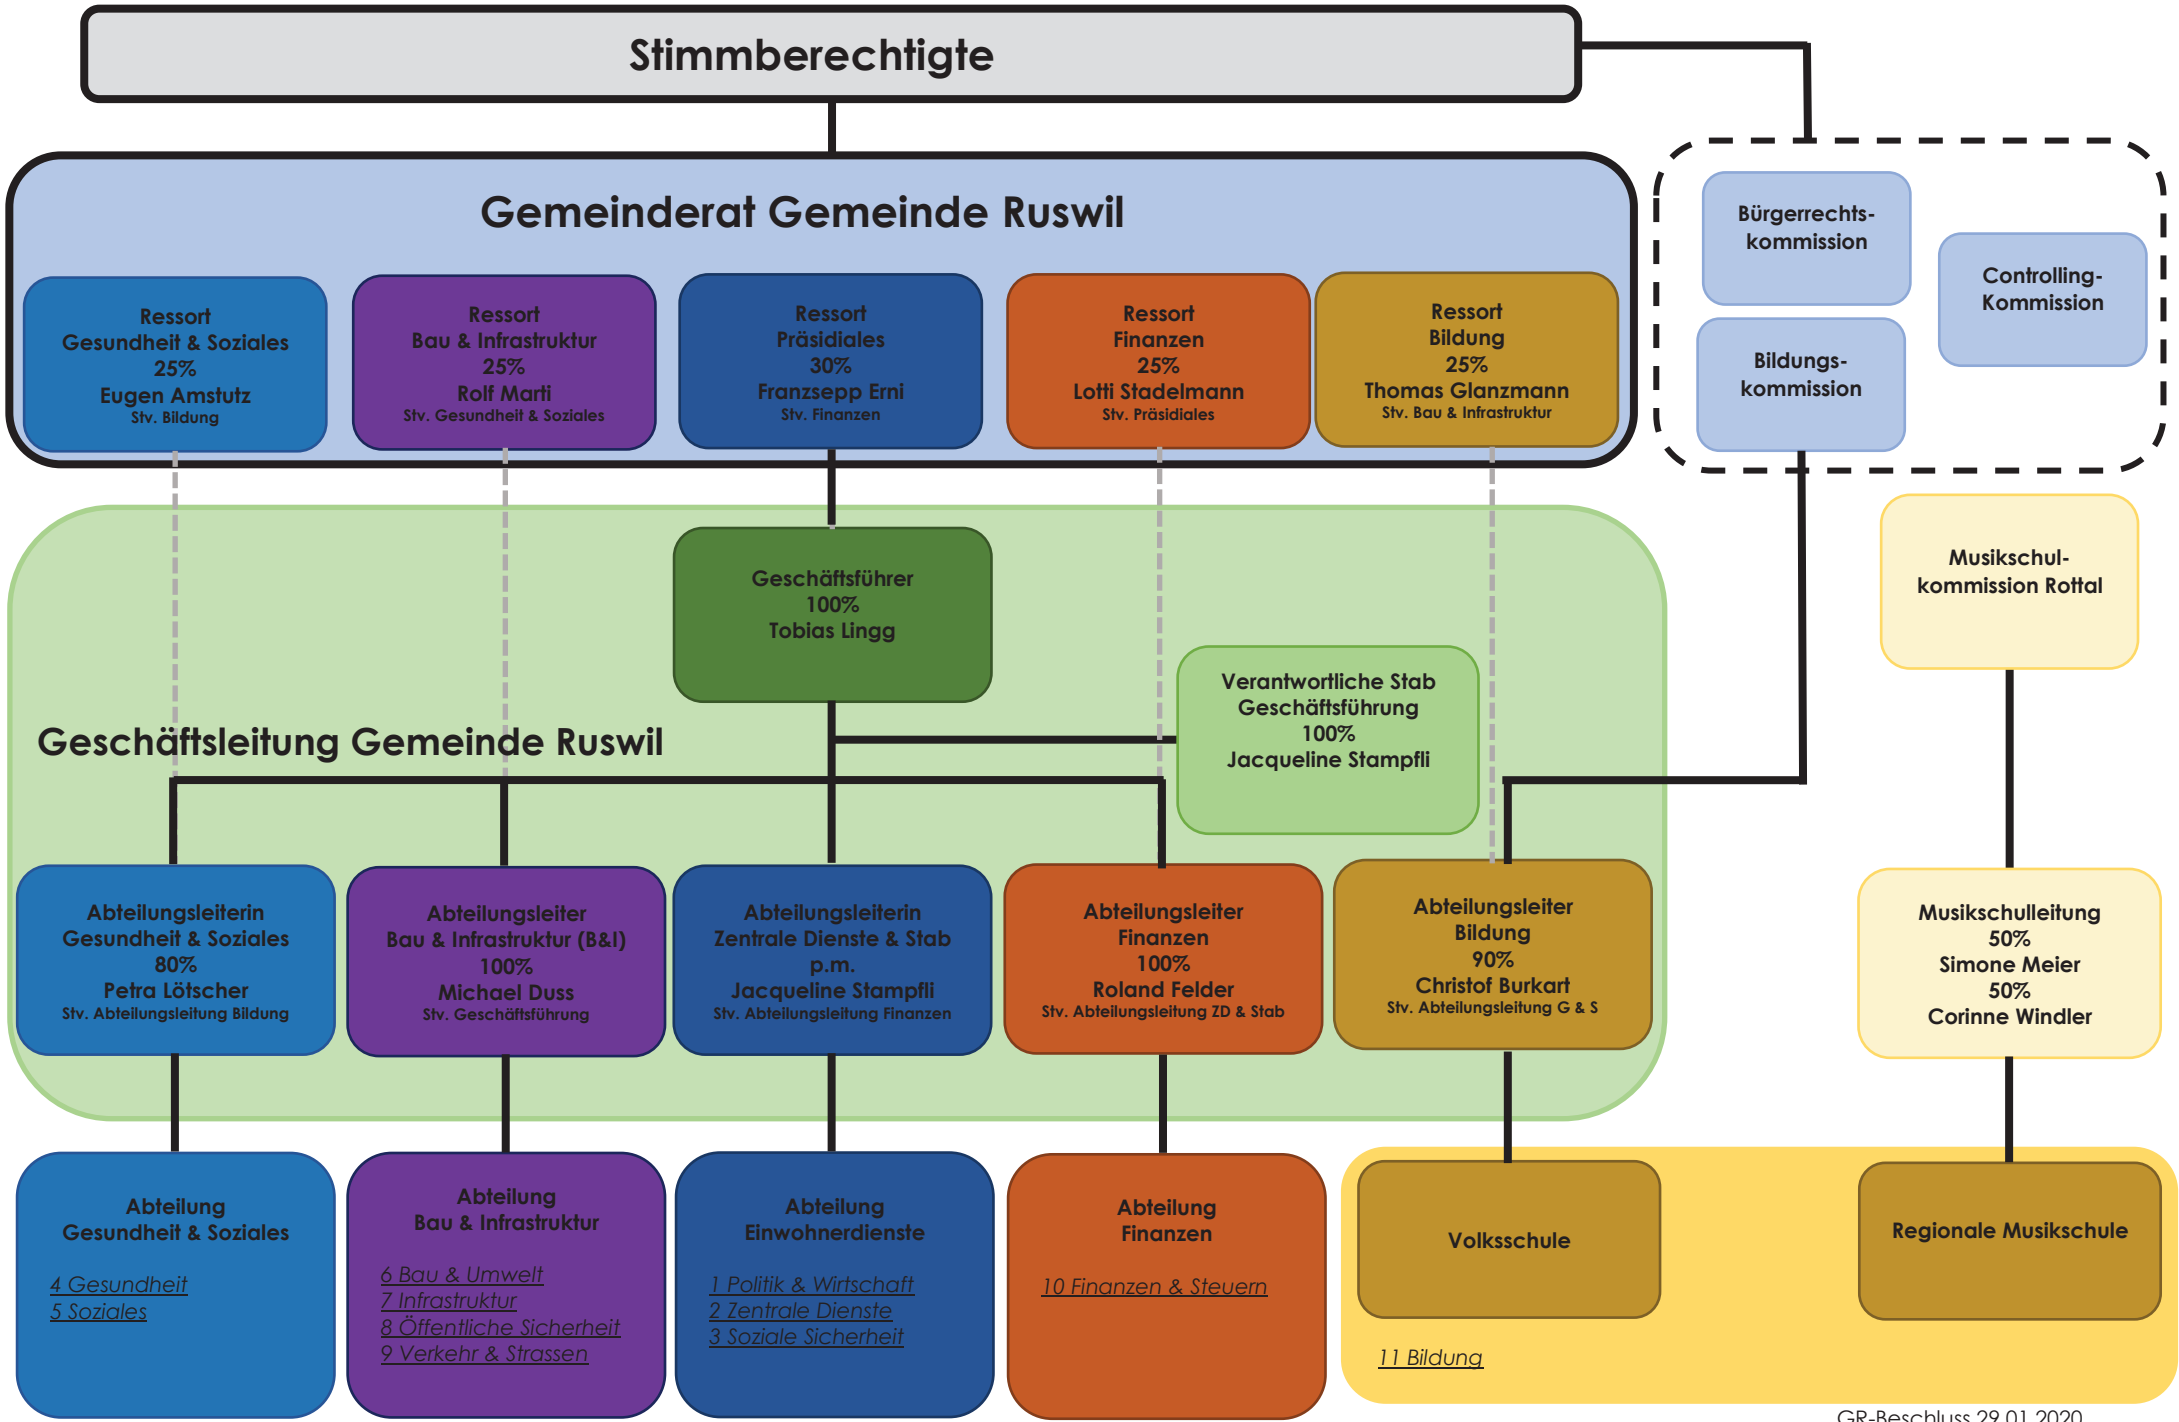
Stimmberechtigte

Gemeinderat Gemeinde Ruswil

Ressort
Gesundheit & Soziales
25%
Eugen Amstutz
Stv. Bildung

Ressort
Bau & Infrastruktur
25%
Rolf Marti
Stv. Gesundheit & Soziales

Ressort
Präsidiales
30%
Franzsepp Erni
Stv. Finanzen

Ressort
Finanzen
25%
Lotti Stadelmann
Stv. Präsidiales

Ressort
Bildung
25%
Thomas Glanzmann
Stv. Bau & Infrastruktur

Bürgerrechtskommission

Controlling-Kommission

Bildungskommission

Musikschulkommission Rottal

Geschäftsführer
100%
Tobias Lingg

Verantwortliche Stab Geschäftsführung
100%
Jacqueline Stampfli

Geschäftsleitung Gemeinde Ruswil

Abteilungsleiterin
Gesundheit & Soziales
80%
Petra Lötscher
Stv. Abteilungsleitung Bildung

Abteilungsleiter
Bau & Infrastruktur (B&I)
100%
Michael Duss
Stv. Geschäftsführung

Abteilungsleiterin
Zentrale Dienste & Stab
p.m.
Jacqueline Stampfli
Stv. Abteilungsleitung Finanzen

Abteilungsleiter
Finanzen
100%
Roland Felder
Stv. Abteilungsleitung ZD & Stab

Abteilungsleiter
Bildung
90%
Christof Burkart
Stv. Abteilungsleitung G & S

Musikschulleitung
50%
Simone Meier
50%
Corinne Windler

Abteilung
Gesundheit & Soziales

4 Gesundheit
5 Soziales

Abteilung
Bau & Infrastruktur

6 Bau & Umwelt
7 Infrastruktur
8 Öffentliche Sicherheit
9 Verkehr & Strassen

Abteilung
Einwohnerdienste

1 Politik & Wirtschaft
2 Zentrale Dienste
3 Soziale Sicherheit

Abteilung
Finanzen

10 Finanzen & Steuern

Volksschule

Regionale Musikschule

11 Bildung

GR-Beschluss 29.01.2020